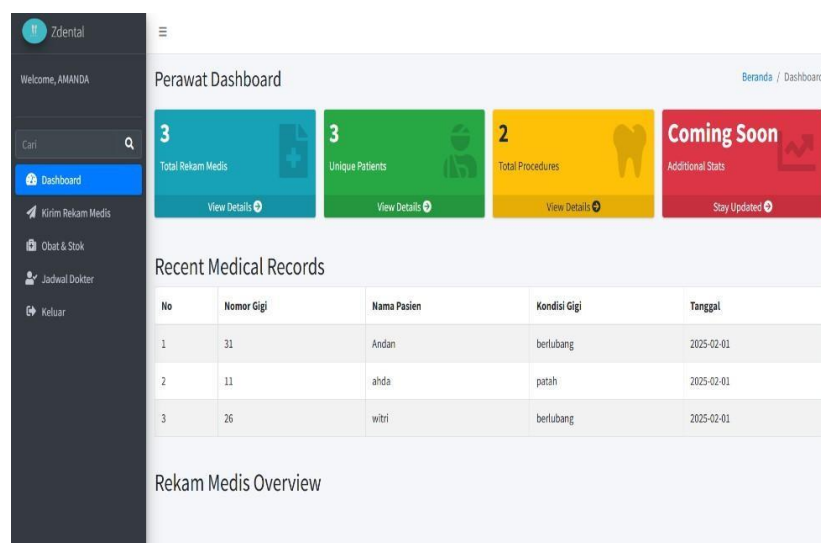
Zdental

Welcome, AMANDA

Cari

Dashboard

Kirim Rekam Medis

Obat & Stok

Jadwal Dokter

Keluar

≡

Perawat Dashboard

Beranda / Dashboar

3
Total Rekam Medis
View Details

3
Unique Patients
View Details

2
Total Procedures
View Details

Coming Soon
Additional Stats
Stay Updated

Recent Medical Records

| No | Nomor Gigi | Nama Pasien | Kondisi Gigi | Tanggal |
|---|---|---|---|---|
| 1 | 31 | Andan | berlubang | 2025-02-01 |
| 2 | 11 | ahda | patah | 2025-02-01 |
| 3 | 26 | witri | berlubang | 2025-02-01 |

Rekam Medis Overview